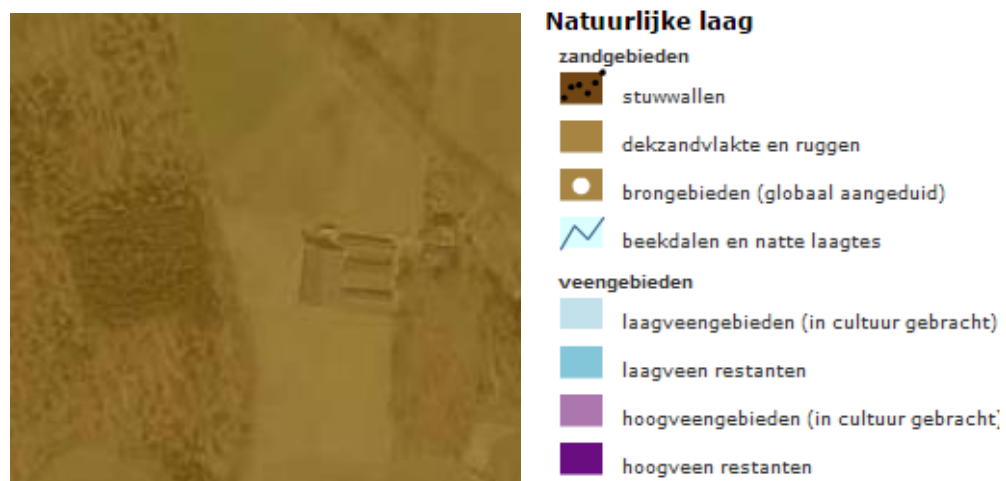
Natuurlijke laag

zandgebieden

stuwwallen

dekzandvlakte en ruggen

brongebieden (globaal aangeduid)

beekdalen en natte laagtes

veengebieden

laagveengebieden (in cultuur gebracht)

laagveen restanten

hoogveengebieden (in cultuur gebracht)

hoogveen restanten